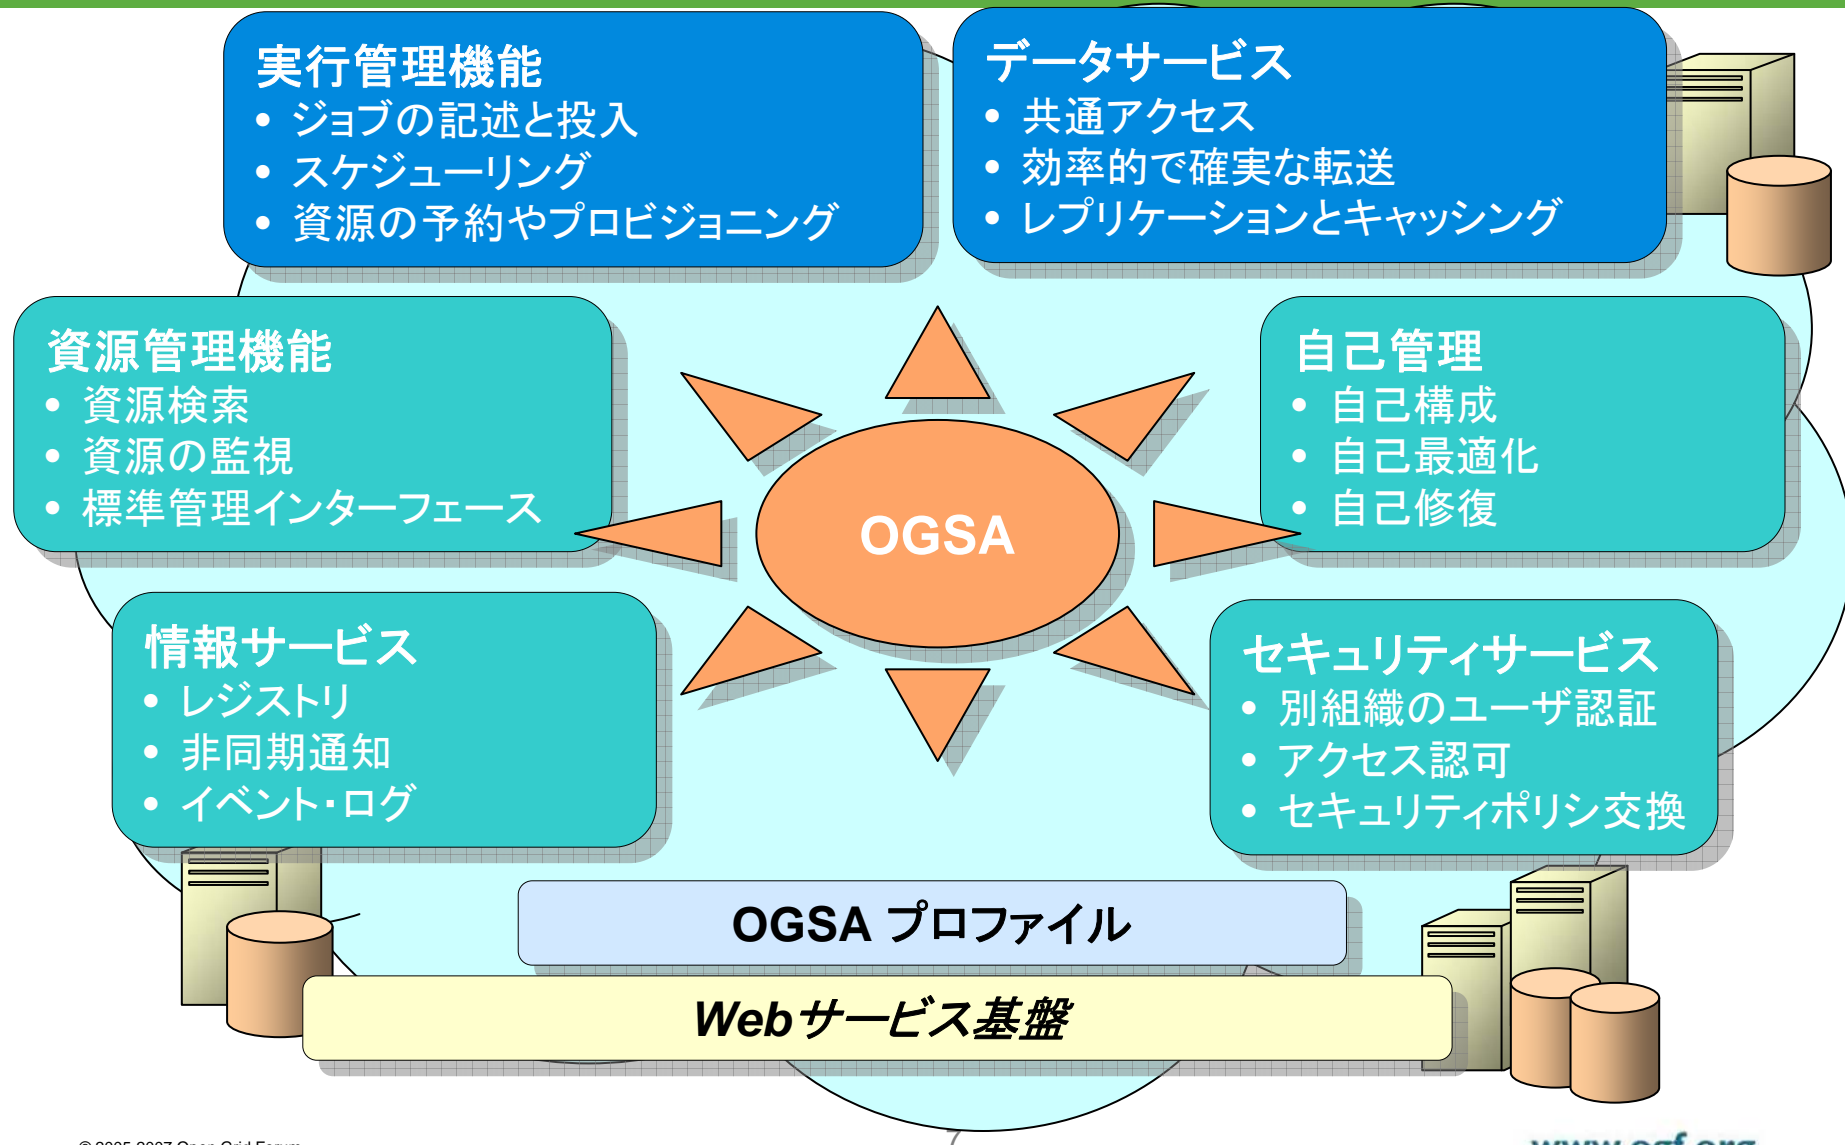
実行管理機能
• ジョブの記述と投入
• スケジューリング
• 資源の予約やプロビジョニング

データサービス
• 共通アクセス
• 効率的で確実な転送
• レプリケーションとキャッシング

資源管理機能
• 資源検索
• 資源の監視
• 標準管理インターフェース

OGSA

自己管理
• 自己構成
• 自己最適化
• 自己修復

情報サービス
• レジストリ
• 非同期通知
• イベント・ログ

セキュリティサービス
• 別組織のユーザ認証
• アクセス認可
• セキュリティポリシ交換

OGSA プロファイル

Webサービス基盤

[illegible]

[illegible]